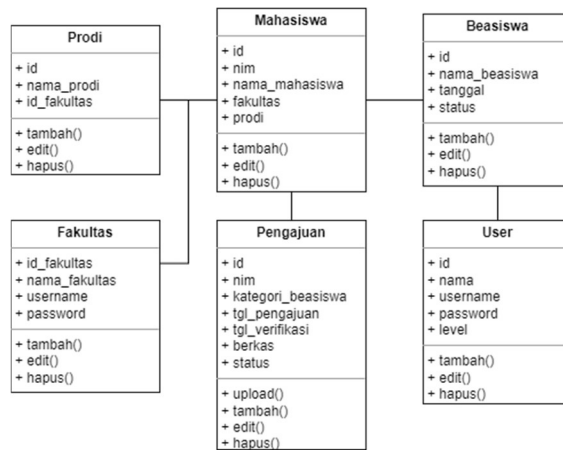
Prodi

+ id
+ nama_prodi
+ id_fakultas

+ tambah()
+ edit()
+ hapus()

Mahasiswa

+ id
+ nim
+ nama_mahasiswa
+ fakultas
+ prodi

+ tambah()
+ edit()
+ hapus()

Beasiswa

+ id
+ nama_beasiswa
+ tanggal
+ status

+ tambah()
+ edit()
+ hapus()

Fakultas

+ id_fakultas
+ nama_fakultas
+ username
+ password

+ tambah()
+ edit()
+ hapus()

Pengajuan

+ id
+ nim
+ kategori_beasiswa
+ tgl_pengajuan
+ tgl_verifikasi
+ berkas
+ status

+ upload()
+ tambah()
+ edit()
+ hapus()

User

+ id
+ nama
+ username
+ password
+ level

+ tambah()
+ edit()
+ hapus()